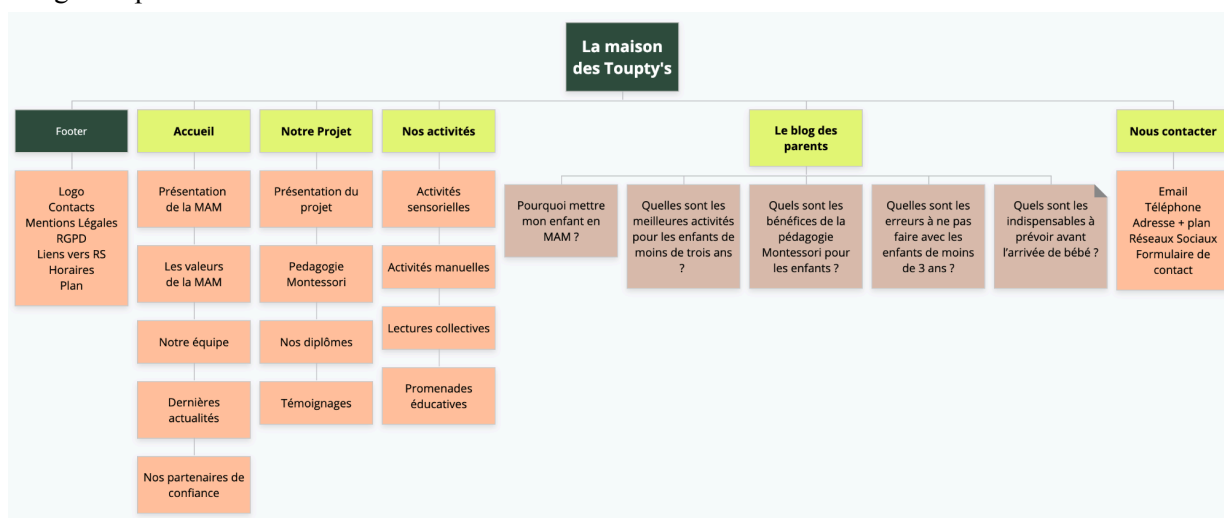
La maison des Toupty's

Footer

Logo
Contacts
Mentions Légales
RGPD
Liens vers RS
Horaires
Plan

Accueil

Présentation de la MAM

Les valeurs de la MAM

Notre équipe

Dernières actualités

Nos partenaires de confiance

Notre Projet

Présentation du projet

Pedagogie Montessori

Nos diplômes

Témoignages

Nos activités

Activités sensorielles

Activités manuelles

Lectures collectives

Promenades éducatives

Le blog des parents

Pourquoi mettre mon enfant en MAM ?

Quelles sont les meilleures activités pour les enfants de moins de trois ans ?

Quels sont les bénéfices de la pédagogie Montessori pour les enfants ?

Quelles sont les erreurs à ne pas faire avec les enfants de moins de 3 ans ?

Quels sont les indispensables à prévoir avant l'arrivée de bébé ?

Nous contacter

Email
Téléphone
Adresse + plan
Réseaux Sociaux
Formulaire de contact